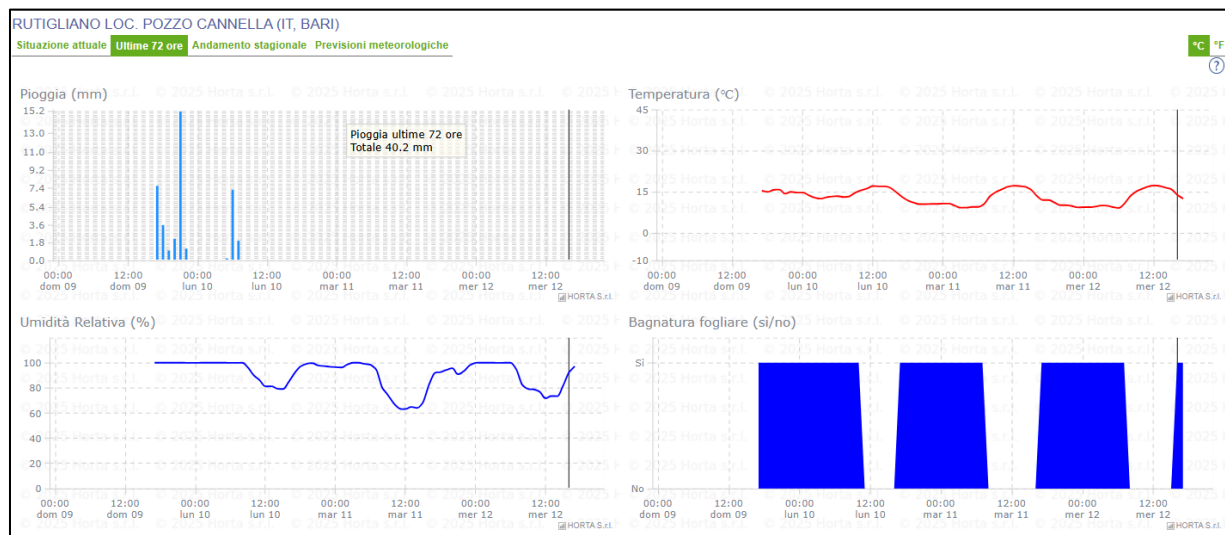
RUTIGLIANO LOC. POZZO CANNELLA (IT, BARI)

Situazione attuale | Ultime 72 ore | Andamento stagionale | Previsioni meteorologiche

°C °F

?

Pioggia (mm)

15.2
13.0
11.0
9.2
7.4
5.4
3.6
1.8
0.0

Pioggia ultime 72 ore
Totale 40.2 mm

00:00 dom 09 | 12:00 dom 09 | 00:00 lun 10 | 12:00 lun 10 | 00:00 mar 11 | 12:00 mar 11 | 00:00 mer 12 | 12:00 mer 12

HORTA S.r.l.

Temperatura (°C)

45
30
15
0
-10

00:00 dom 09 | 12:00 dom 09 | 00:00 lun 10 | 12:00 lun 10 | 00:00 mar 11 | 12:00 mar 11 | 00:00 mer 12 | 12:00 mer 12

HORTA S.r.l.

Umidità Relativa (%)

100
80
60
40
20
0

00:00 dom 09 | 12:00 dom 09 | 00:00 lun 10 | 12:00 lun 10 | 00:00 mar 11 | 12:00 mar 11 | 00:00 mer 12 | 12:00 mer 12

HORTA S.r.l.

Bagnatura fogliare (si/no)

Si
No

00:00 dom 09 | 12:00 dom 09 | 00:00 lun 10 | 12:00 lun 10 | 00:00 mar 11 | 12:00 mar 11 | 00:00 mer 12 | 12:00 mer 12

HORTA S.r.l.

© 2025 Horta s.r.l.